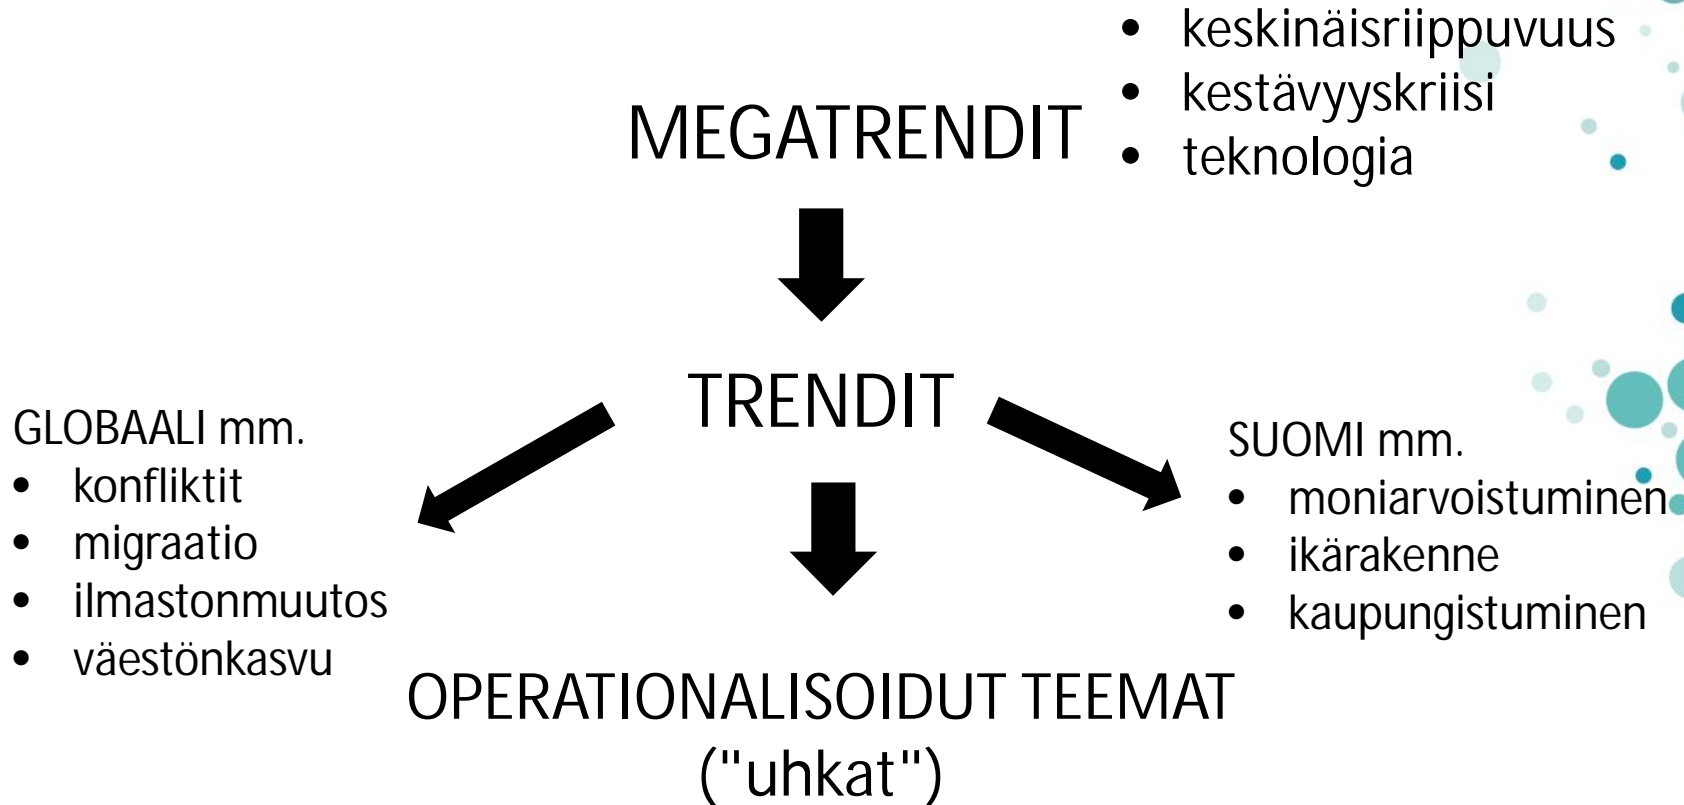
MEGATRENDIT
- keskinäisriippuvuus
- kestävyyskriisi
- teknologia

TRENDIT

GLOBAALI mm.
- konfliktit
- migraatio
- ilmastonmuutos
- väestönkasvu

SUOMI mm.
- moniarvoistuminen
- ikärakenne
- kaupungistuminen

OPERATIONALISOIDUT TEEMAT ("uhkat")